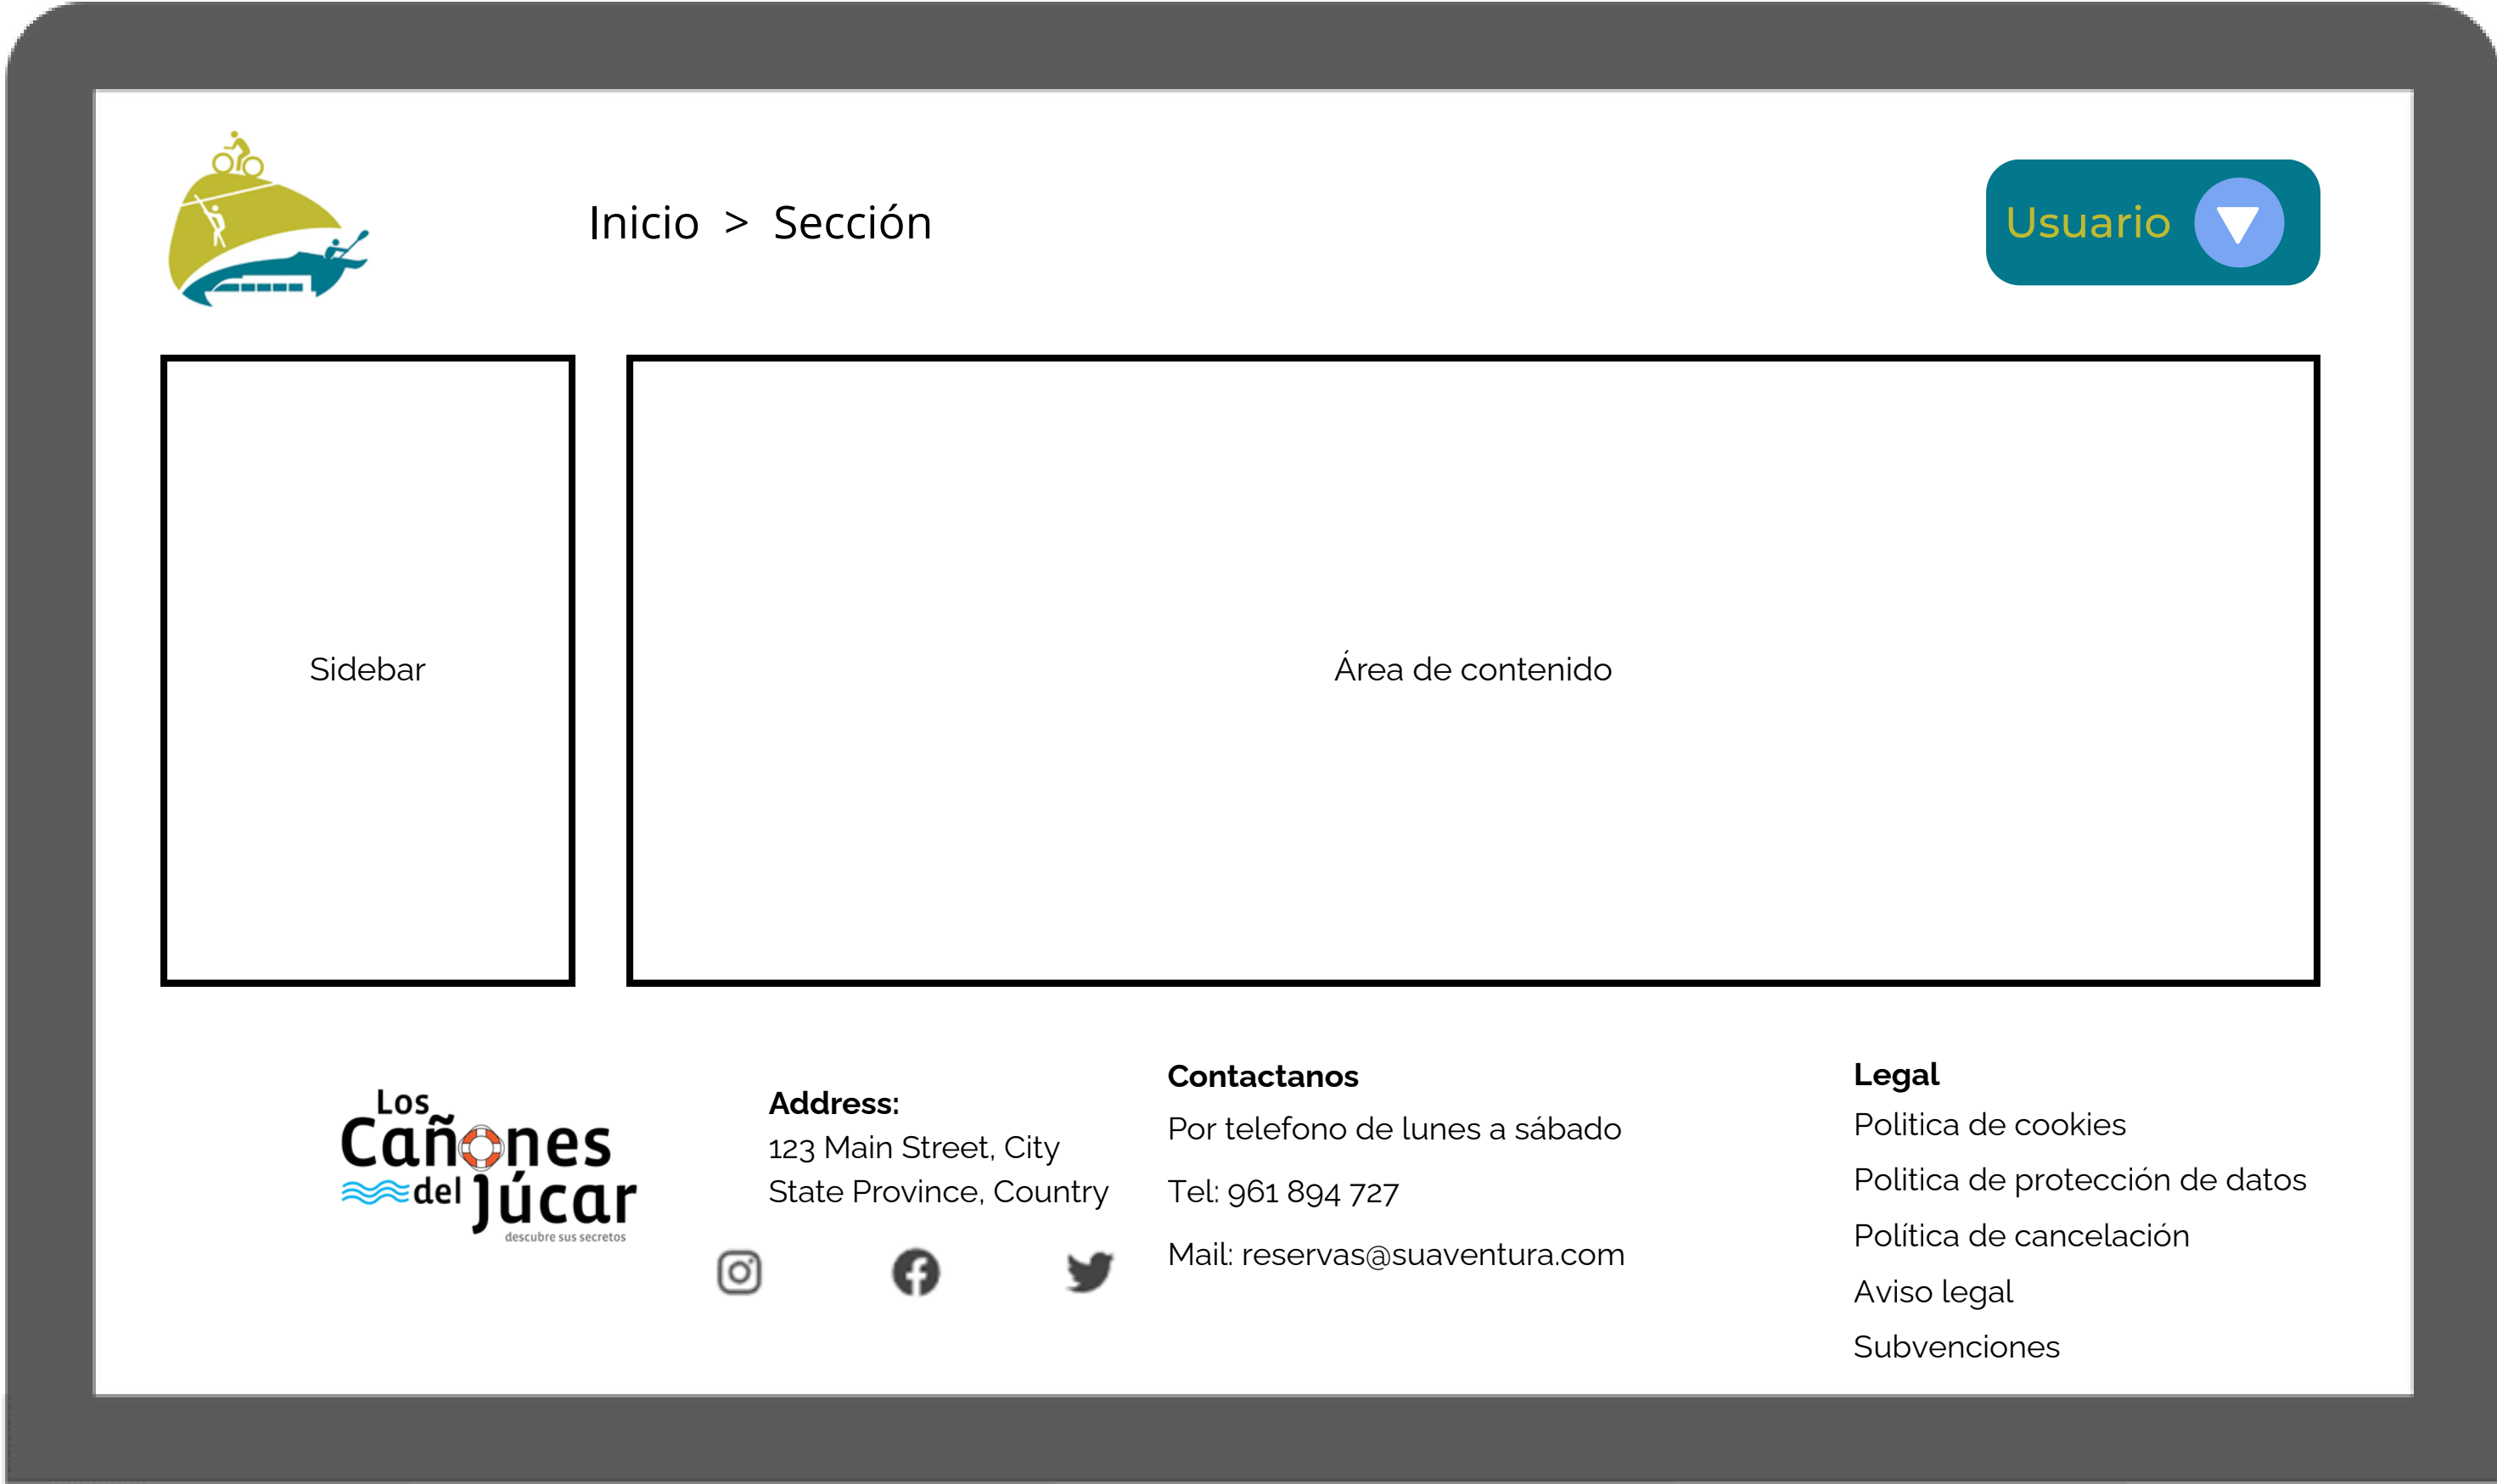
Inicio > Sección

Usuario

Sidebar

Área de contenido

Los Cañones del Júcar
descubre sus secretos

Address:
123 Main Street, City
State Province, Country

Contactanos
Por telefono de lunes a sábado
Tel: 961 894 727
Mail: reservas@suaventura.com

Legal
Politica de cookies
Politica de protección de datos
Política de cancelación
Aviso legal
Subvenciones